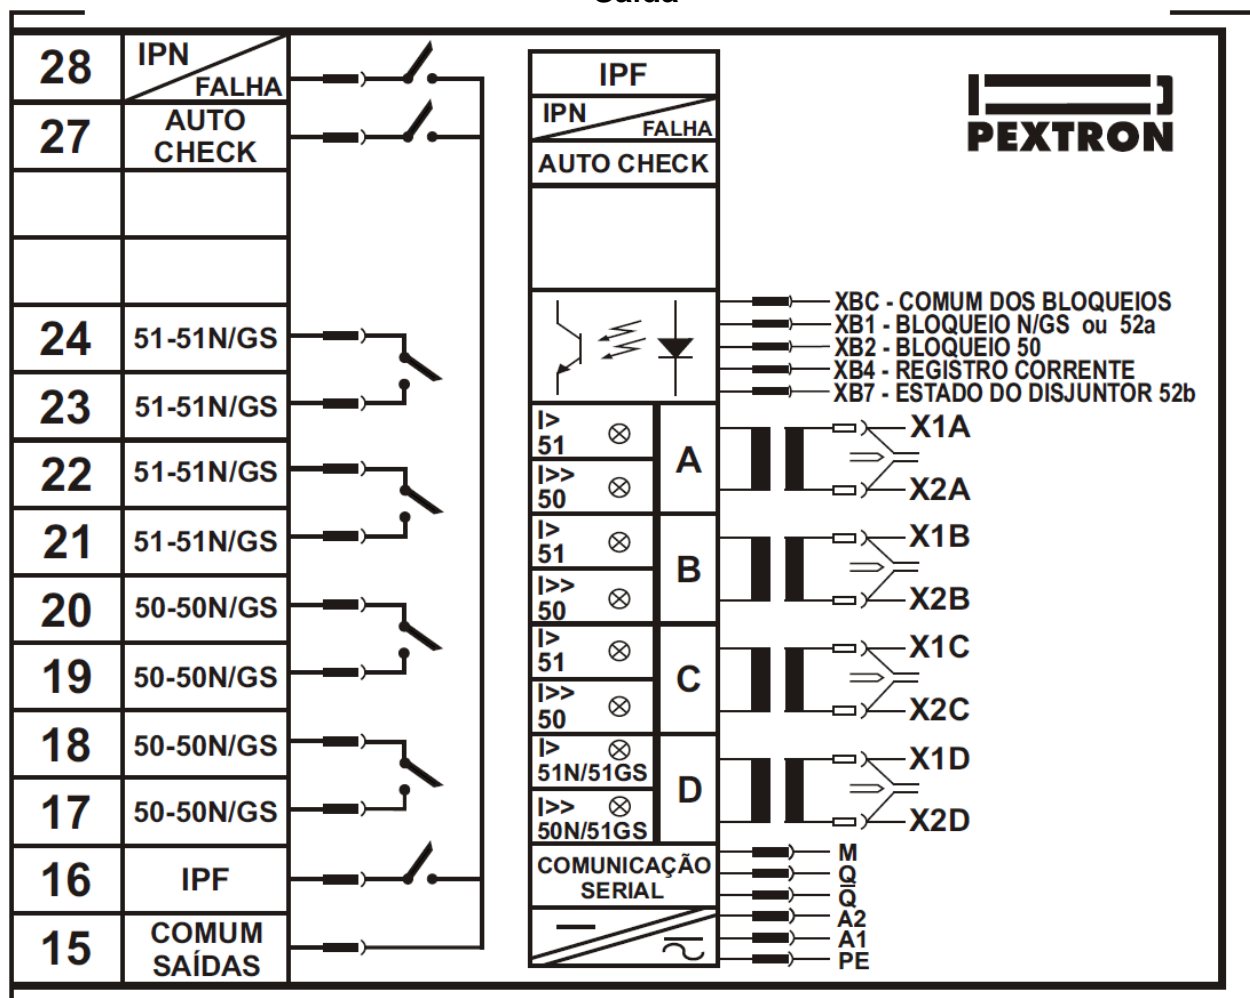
Saída

PEXTRON

| 28 | IPN FALHA |
|---|---|
| 27 | AUTO CHECK |
| | |
| | |
| 24 | 51-51N/GS |
| 23 | 51-51N/GS |
| 22 | 51-51N/GS |
| 21 | 51-51N/GS |
| 20 | 50-50N/GS |
| 19 | 50-50N/GS |
| 18 | 50-50N/GS |
| 17 | 50-50N/GS |
| 16 | IPF |
| 15 | COMUM SAÍDAS |

IPF
IPN FALHA
AUTO CHECK

XBC - COMUM DOS BLOQUEIOS
XB1 - BLOQUEIO N/GS ou 52a
XB2 - BLOQUEIO 50
XB4 - REGISTRO CORRENTE
XB7 - ESTADO DO DISJUNTOR 52b

I> 51 ⊗
I>> 50 ⊗
A
X1A
X2A

I> 51 ⊗
I>> 50 ⊗
B
X1B
X2B

I> 51 ⊗
I>> 50 ⊗
C
X1C
X2C

I> ⊗ 51N/51GS
I>> ⊗ 50N/51GS
D
X1D
X2D

COMUNICAÇÃO SERIAL
M
Q
Q
A2
A1
PE